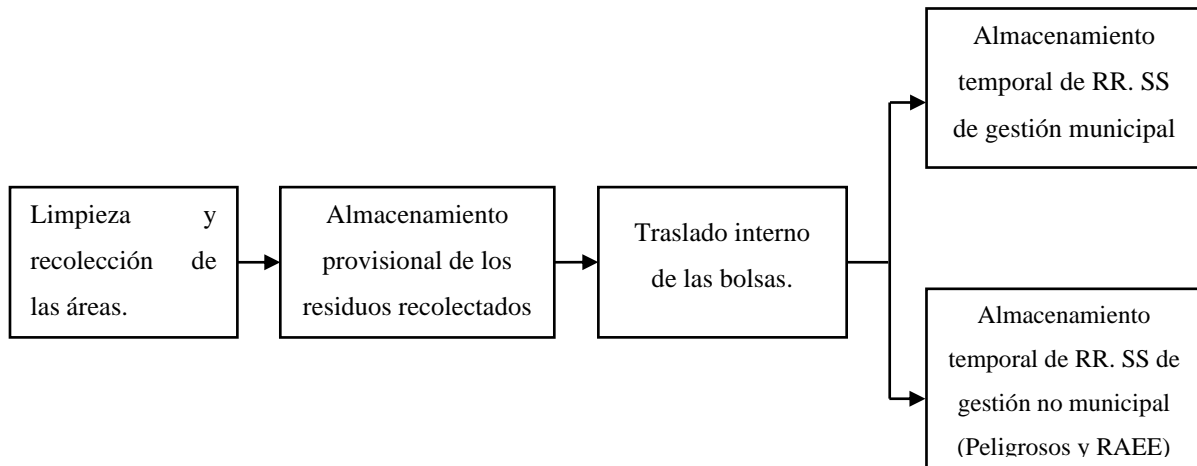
Limpieza y recolección de las áreas.

Almacenamiento provisional de los residuos recolectados

Traslado interno de las bolsas.

Almacenamiento temporal de RR. SS de gestión municipal

Almacenamiento temporal de RR. SS de gestión no municipal (Peligrosos y RAEE)